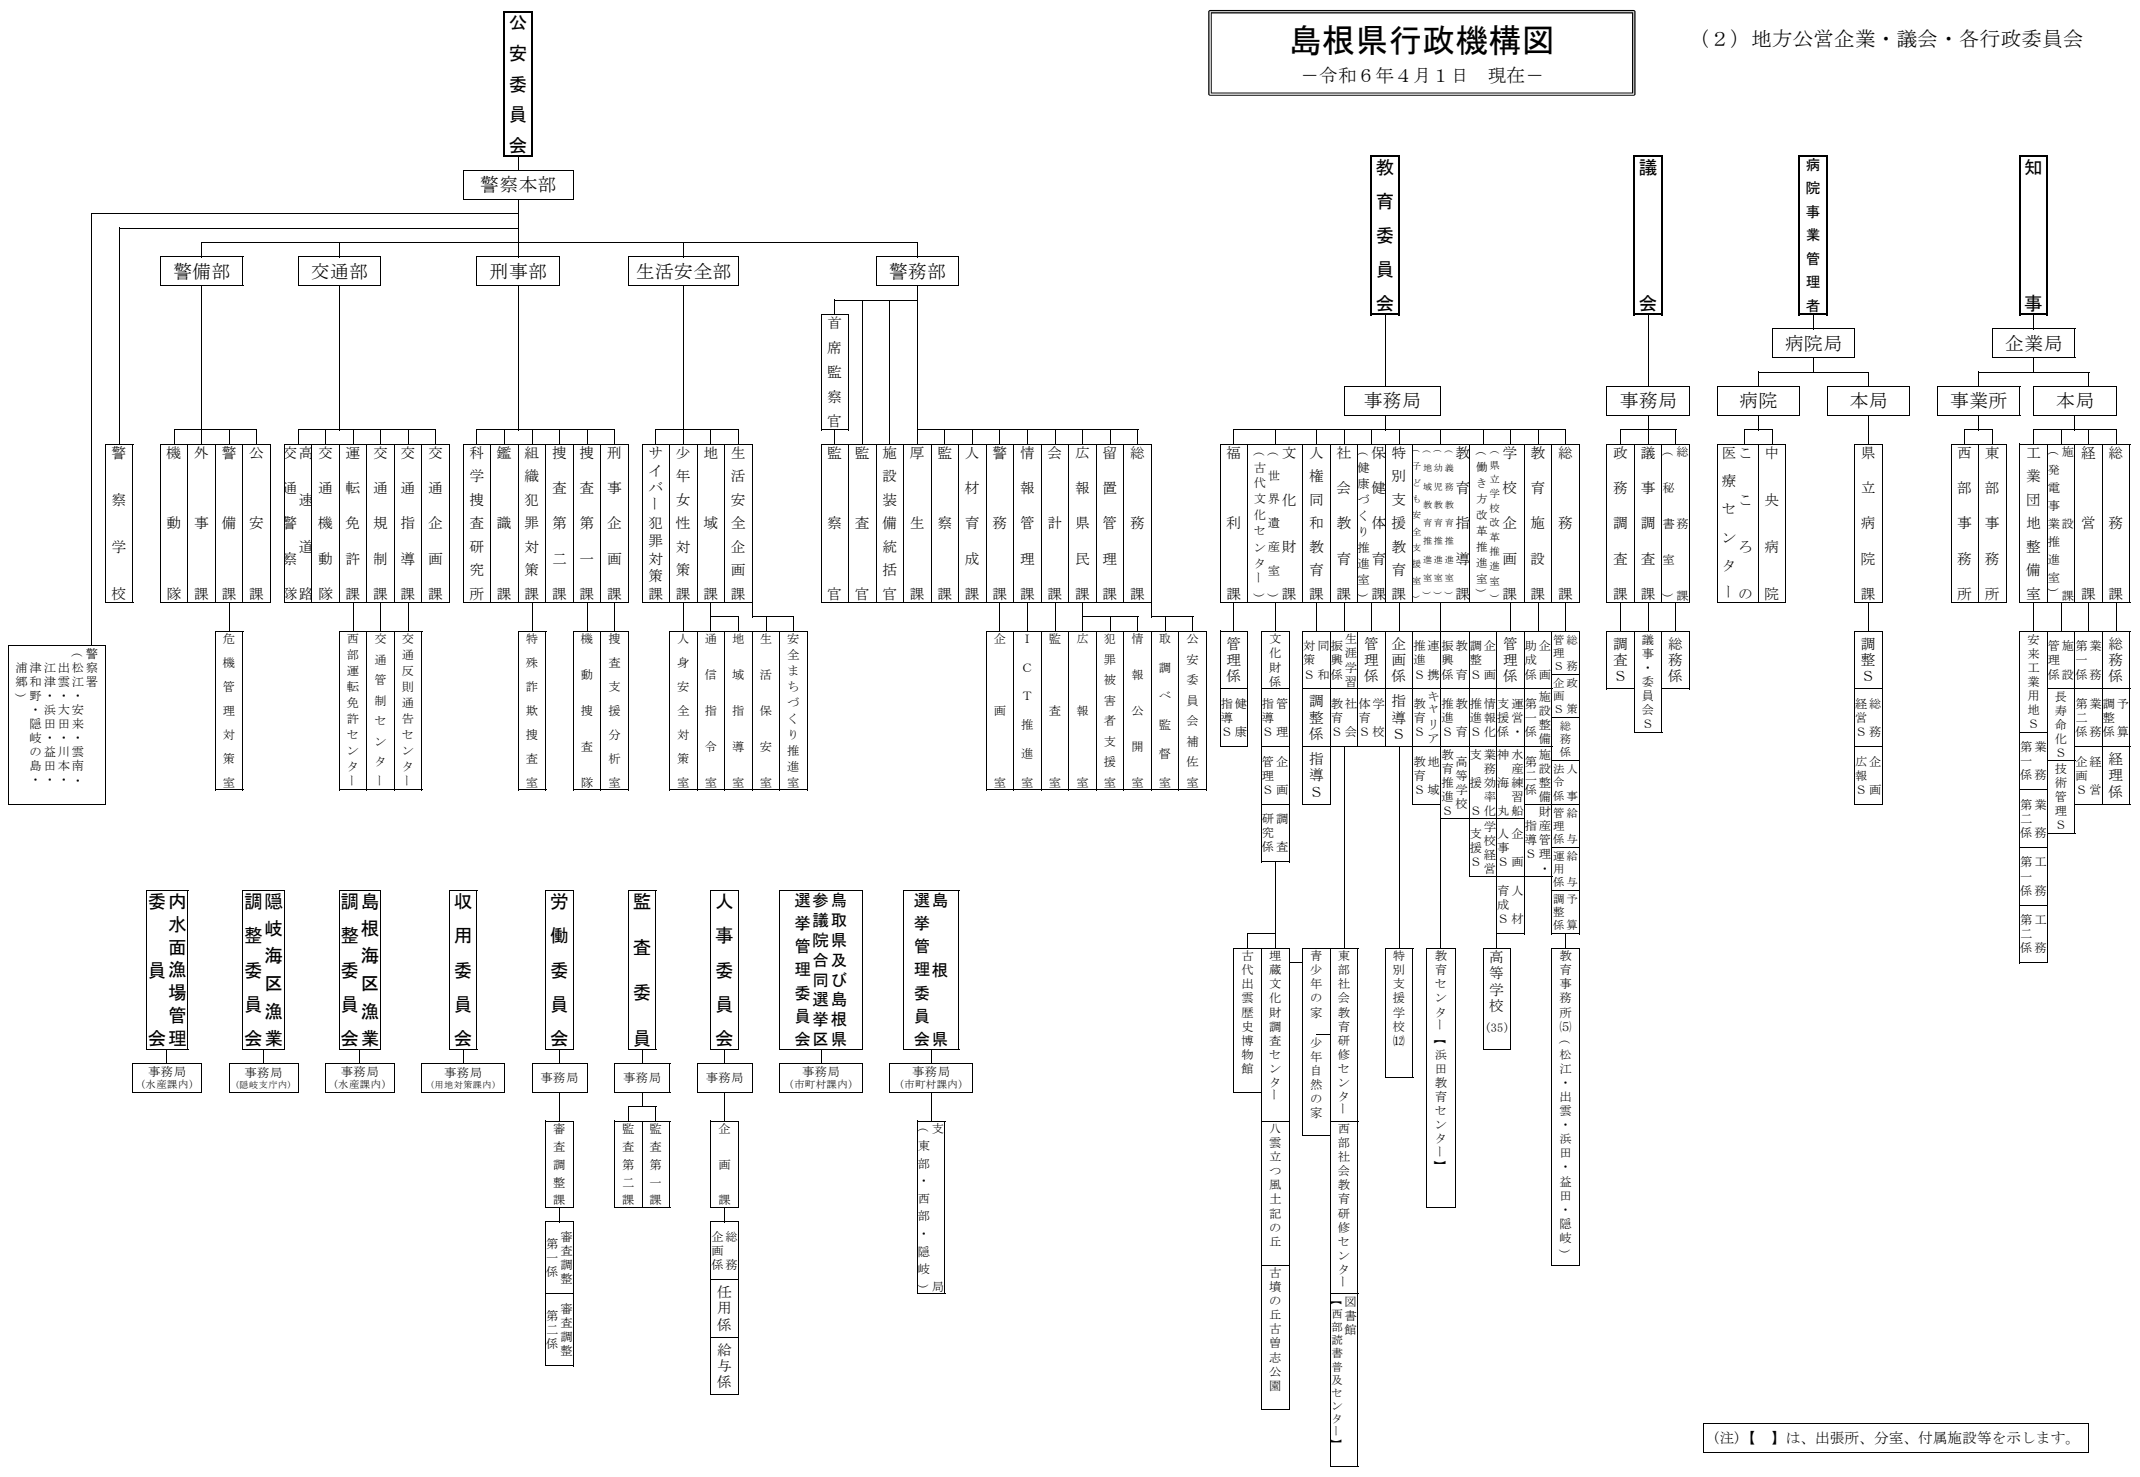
島根県行政機構図
－令和６年４月１日　現在－

（２）地方公営企業・議会・各行政委員会

公安委員会

警察本部

警備部　交通部　刑事部　生活安全部　警務部

首席監察官

警察学校

機動隊　外事課　警備課　公安課

危機管理対策室

交通警察隊　高速道路交通警察隊　交通機動隊　運転免許課　交通規制課　交通指導課　交通企画課

西部運転免許センター　交通管制センター　交通反則通告センター

科学捜査研究所　鑑識課　組織犯罪対策課　捜査第二課　捜査第一課　刑事企画課

特殊詐欺捜査室　機動捜査隊　捜査支援分析室

サイバー犯罪対策課　少年女性対策課　地域課　生活安全企画課

人身安全対策室　通信指令室　地域指導室　生活保安室　安全まちづくり推進室

監察官　監査官　施設装備統括官　厚生課　監察課　人材育成課　警務課　情報管理課　会計課　広報県民課　留置管理課　総務課

企画室　ICT推進室　監査室　広報室　犯罪被害者支援室　情報公開室　取調べ監督室　公安委員会補佐室

（警察署
松江・安来
出雲・大田
雲南・浜田
江津・益田
津和野・隠岐
浦郷・隠岐の島）

教育委員会

事務局

福利課　文化財課（古代文化センター）（世界遺産室）　人権同和教育課　社会教育課　保健体育課（健康づくり推進室）　特別支援教育課　教育指導課（義務教育推進室）（幼児教育推進室）（地域・子ども安全支援推進室）　学校企画課（県立学校改革推進室）（働き方改革推進室）　教育施設課　総務課

管理係　健康指導S

文化財指導S　管理S　企画S　研究調査係

同和対策S　調整係　指導S

社会教育振興S　生涯学習振興係

管理係　学校体育S

企画係　指導S

連携推進S　キャリア教育S　地域教育推進S

振興係　教育推進S　高等学校教育推進S

企画調整S　情報化推進S　業務効率化支援S　学校経営支援S

管理係　運営・支援係　水産練習船神海丸　人事・企画S　人材育成S

企画助成係　第一係　第二係　指導S　財産管理・法令係

総務管理S　企画政策S　総務係　施設整備　施設整備　人事・給与管理係　運用係　給与　予算調整係

古代出雲歴史博物館

埋蔵文化財調査センター

八雲立つ風土記の丘

古墳の丘古曽志公園

青少年の家

少年自然の家

東部社会教育研修センター

西部社会教育研修センター

図書館
【西部読書普及センター】

特別支援学校⑿

教育センター【浜田教育センター】

高等学校（35）

教育事務所⑸（松江・出雲・浜田・益田・隠岐）

議会

事務局

政務調査課　議事調査課　総務課（秘書室）

調査S　議事・委員会S　総務係

病院事業管理者

病院局

病院　本局

こころの医療センター　中央病院

県立病院課

調整S　総務経営S　企画広報S

知事

企業局

事業所　本局

西部事務所　東部事務所

工業団地整備室　総務課　経営課　施設課（発電事業推進室）

安来工業用地S　第一工務係　第二工務係　第一工務係　第二工務係

施設管理係　長寿命化S　技術管理S

業務第一係　業務第二係　経営企画S

総務係　予算調整係　経理係

内水面漁場管理委員会
事務局（水産課内）

隠岐海区漁業調整委員会
事務局（隠岐支庁内）

島根海区漁業調整委員会
事務局（水産課内）

収用委員会
事務局（用地対策課内）

労働委員会
事務局
審査調整課
審査調整第一係
審査調整第二係

監査委員
事務局
監査第二課　監査第一課

人事委員会
事務局
企画課
総務企画係
任用係
給与係

鳥取県及び島根県参議院合同選挙区選挙管理委員会
事務局（市町村課内）

島根県選挙管理委員会
事務局（市町村課内）
支局（東部・西部・隠岐）

（注）【　】は、出張所、分室、付属施設等を示します。